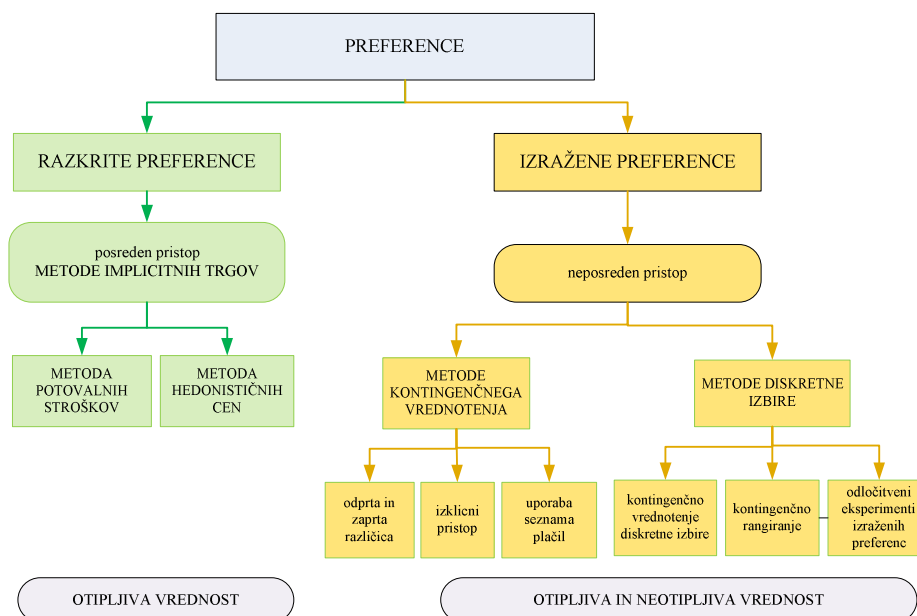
PREFERENCE

RAZKRITE PREFERENCE

posreden pristop
METODE IMPLICITNIH TRGOV

METODA POTOVALNIH STROŠKOV

METODA HEDONISTIČNIH CEN

IZRAŽENE PREFERENCE

neposreden pristop

METODE KONTINGENČNEGA VREDNOTENJA

odprta in zaprta različica

izklicni pristop

uporaba seznama plačil

METODE DISKRETNE IZBIRE

kontingenčno vrednotenje diskretne izbire

kontingenčno rangiranje

odločitveni eksperimenti izraženih preferenc

OTIPLJIVA VREDNOST

OTIPLJIVA IN NEOTIPLJIVA VREDNOST